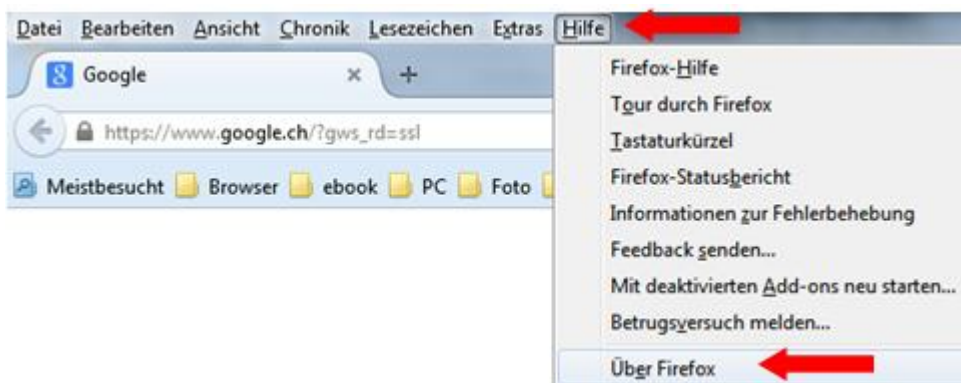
Datei Bearbeiten Ansicht Chronik Lesezeichen Extras Hilfe

8 Google ×

https://www.google.ch/?gws_rd=ssl

Meistbesucht Browser ebook PC Foto

Firefox-Hilfe
Tour durch Firefox
Tastaturkürzel
Firefox-Statusbericht
Informationen zur Fehlerbehebung
Feedback senden...
Mit deaktivierten Add-ons neu starten...
Betrugsversuch melden...
Über Firefox